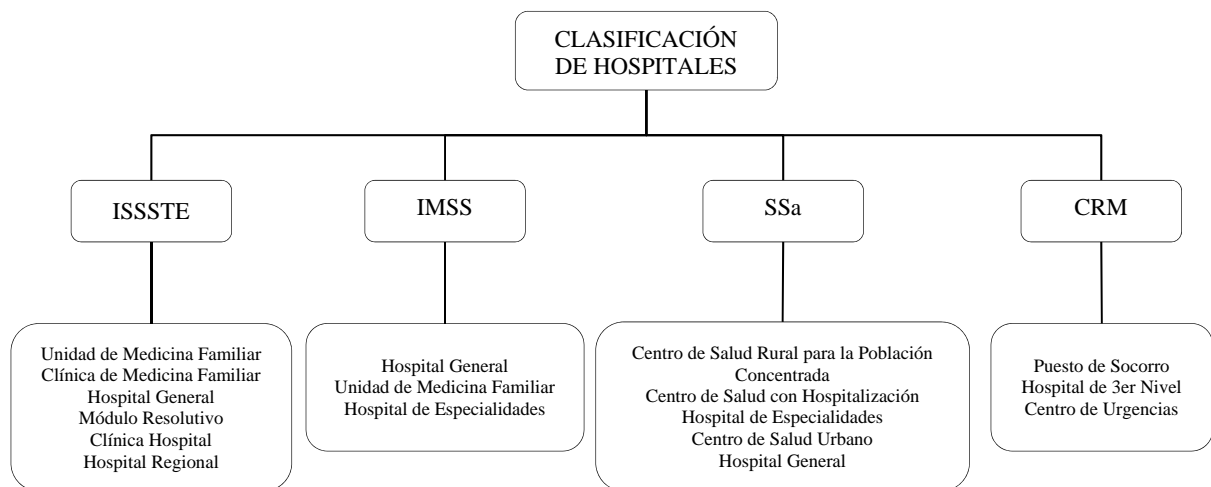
CLASIFICACIÓN DE HOSPITALES

ISSSTE

Unidad de Medicina Familiar
Clínica de Medicina Familiar
Hospital General
Módulo Resolutivo
Clínica Hospital
Hospital Regional

IMSS

Hospital General
Unidad de Medicina Familiar
Hospital de Especialidades

SSa

Centro de Salud Rural para la Población Concentrada
Centro de Salud con Hospitalización
Hospital de Especialidades
Centro de Salud Urbano
Hospital General

CRM

Puesto de Socorro
Hospital de 3er Nivel
Centro de Urgencias